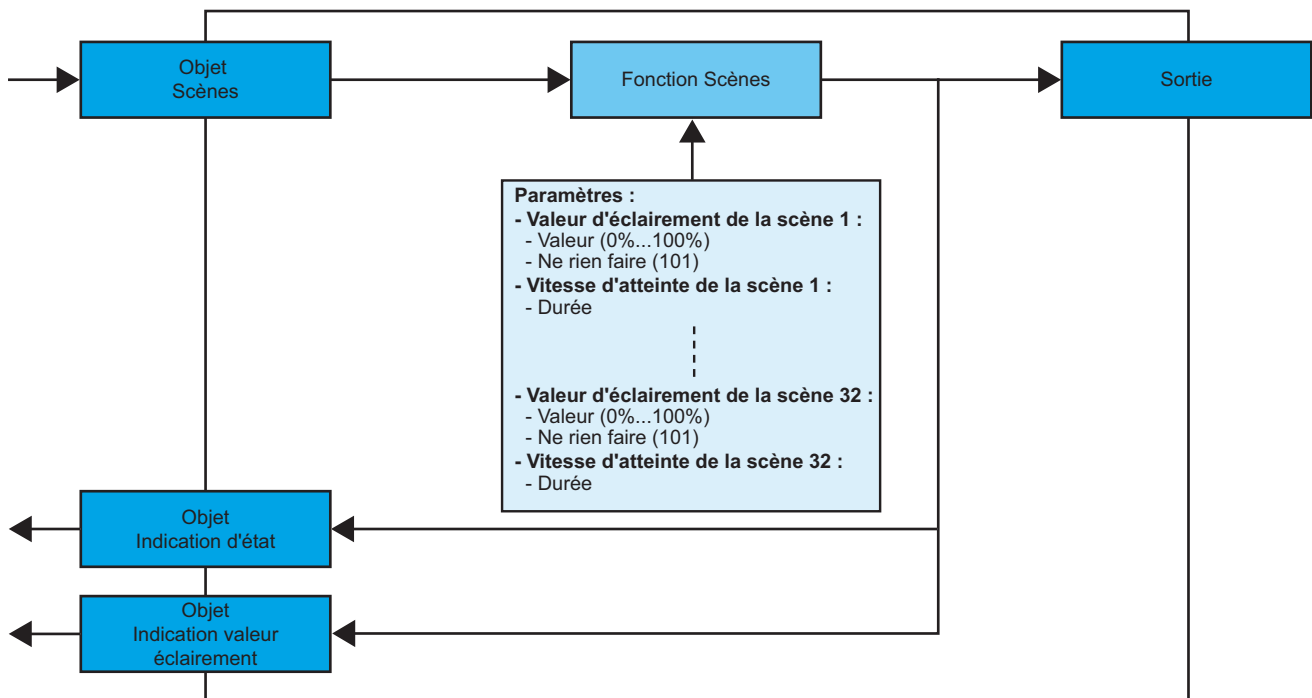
Objet
Scènes

Fonction Scènes

Sortie

Paramètres :
- Valeur d'éclairement de la scène 1 :
- Valeur (0%...100%)
- Ne rien faire (101)
- Vitesse d'atteinte de la scène 1 :
- Durée

- Valeur d'éclairement de la scène 32 :
- Valeur (0%...100%)
- Ne rien faire (101)
- Vitesse d'atteinte de la scène 32 :
- Durée

Objet
Indication d'état

Objet
Indication valeur éclairement